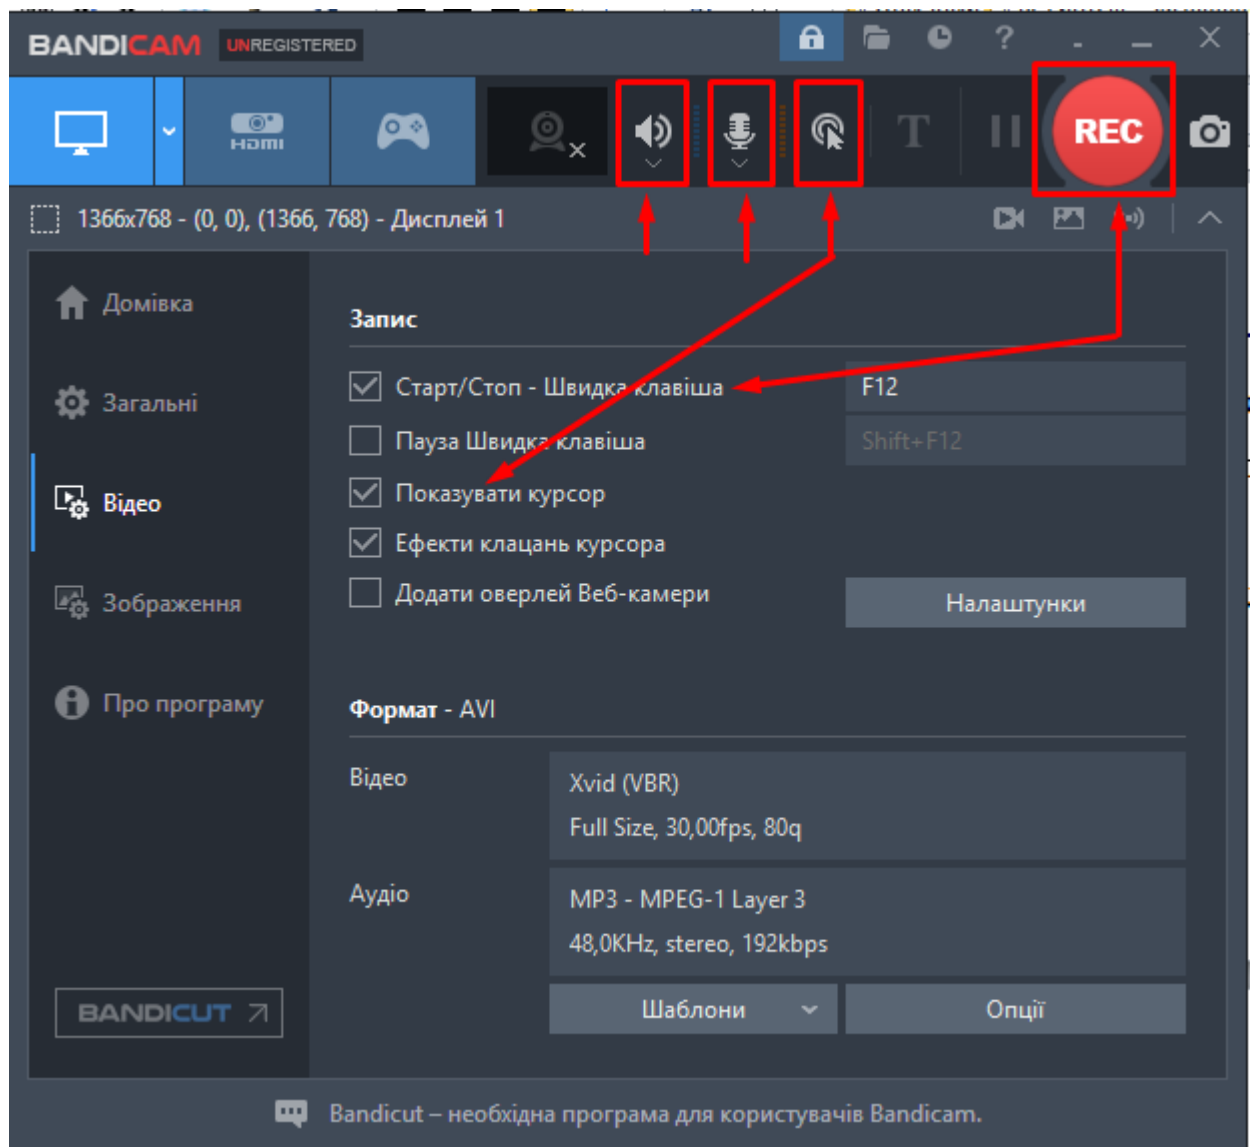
BANDICAM UNREGISTERED

REC

1366x768 - (0, 0), (1366, 768) - Дисплей 1

Домівка

Загальні

Відео

Зображення

Про програму

BANDICUT

Запис

Старт/Стоп - Швидка клавіша F12

Пауза Швидка клавіша Shift+F12

Показувати курсор

Ефекти клацань курсора

Додати оверлей Веб-камери

Налаштунки

Формат - AVI

Відео Xvid (VBR) Full Size, 30,00fps, 80q

Аудіо MP3 - MPEG-1 Layer 3 48,0KHz, stereo, 192kbps

Шаблони

Опції

Bandicut – необхідна програма для користувачів Bandicam.